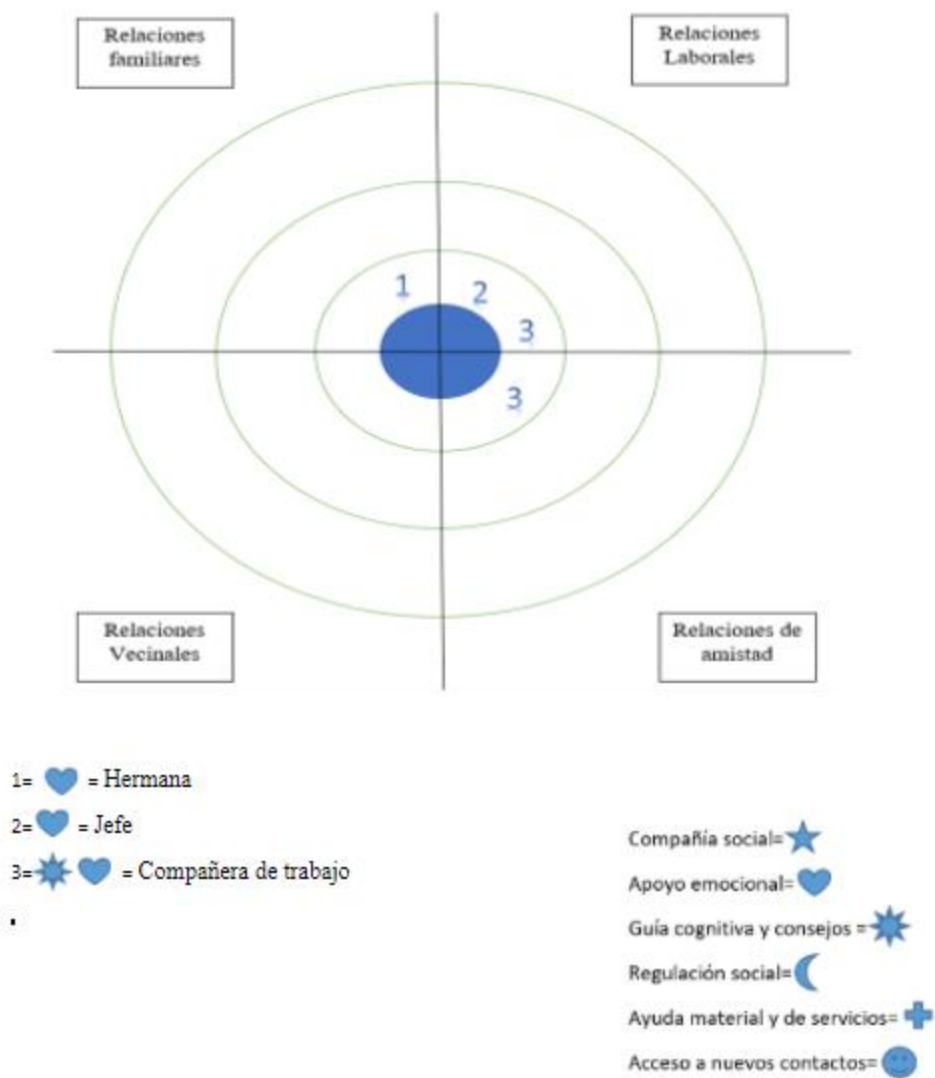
Relaciones familiares

Relaciones Laborales

1

2

3

3

Relaciones Vecinales

Relaciones de amistad

1= = Hermana

2= = Jefe

3= = Compañera de trabajo

.

Compañía social=

Apoyo emocional=

Guía cognitiva y consejos =

Regulación social=

Ayuda material y de servicios=

Acceso a nuevos contactos=